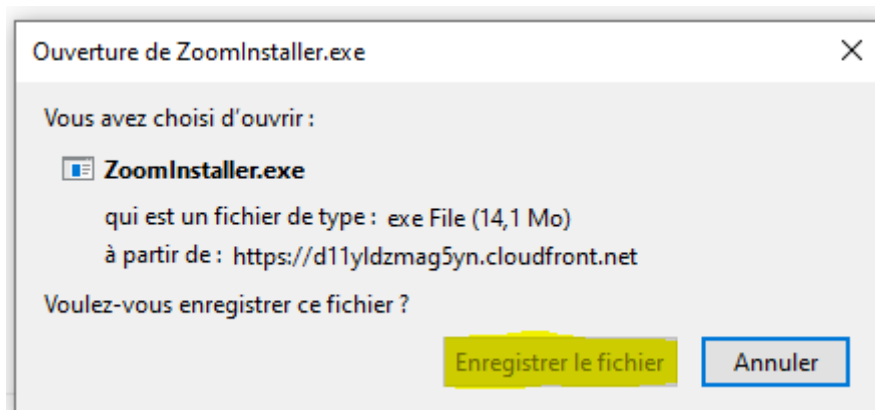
Ouverture de ZoomInstaller.exe

×

Vous avez choisi d'ouvrir :

ZoomInstaller.exe

qui est un fichier de type : exe File (14,1 Mo)

à partir de : https://d11yldzmag5yn.cloudfront.net

Voulez-vous enregistrer ce fichier ?

Enregistrer le fichier

Annuler